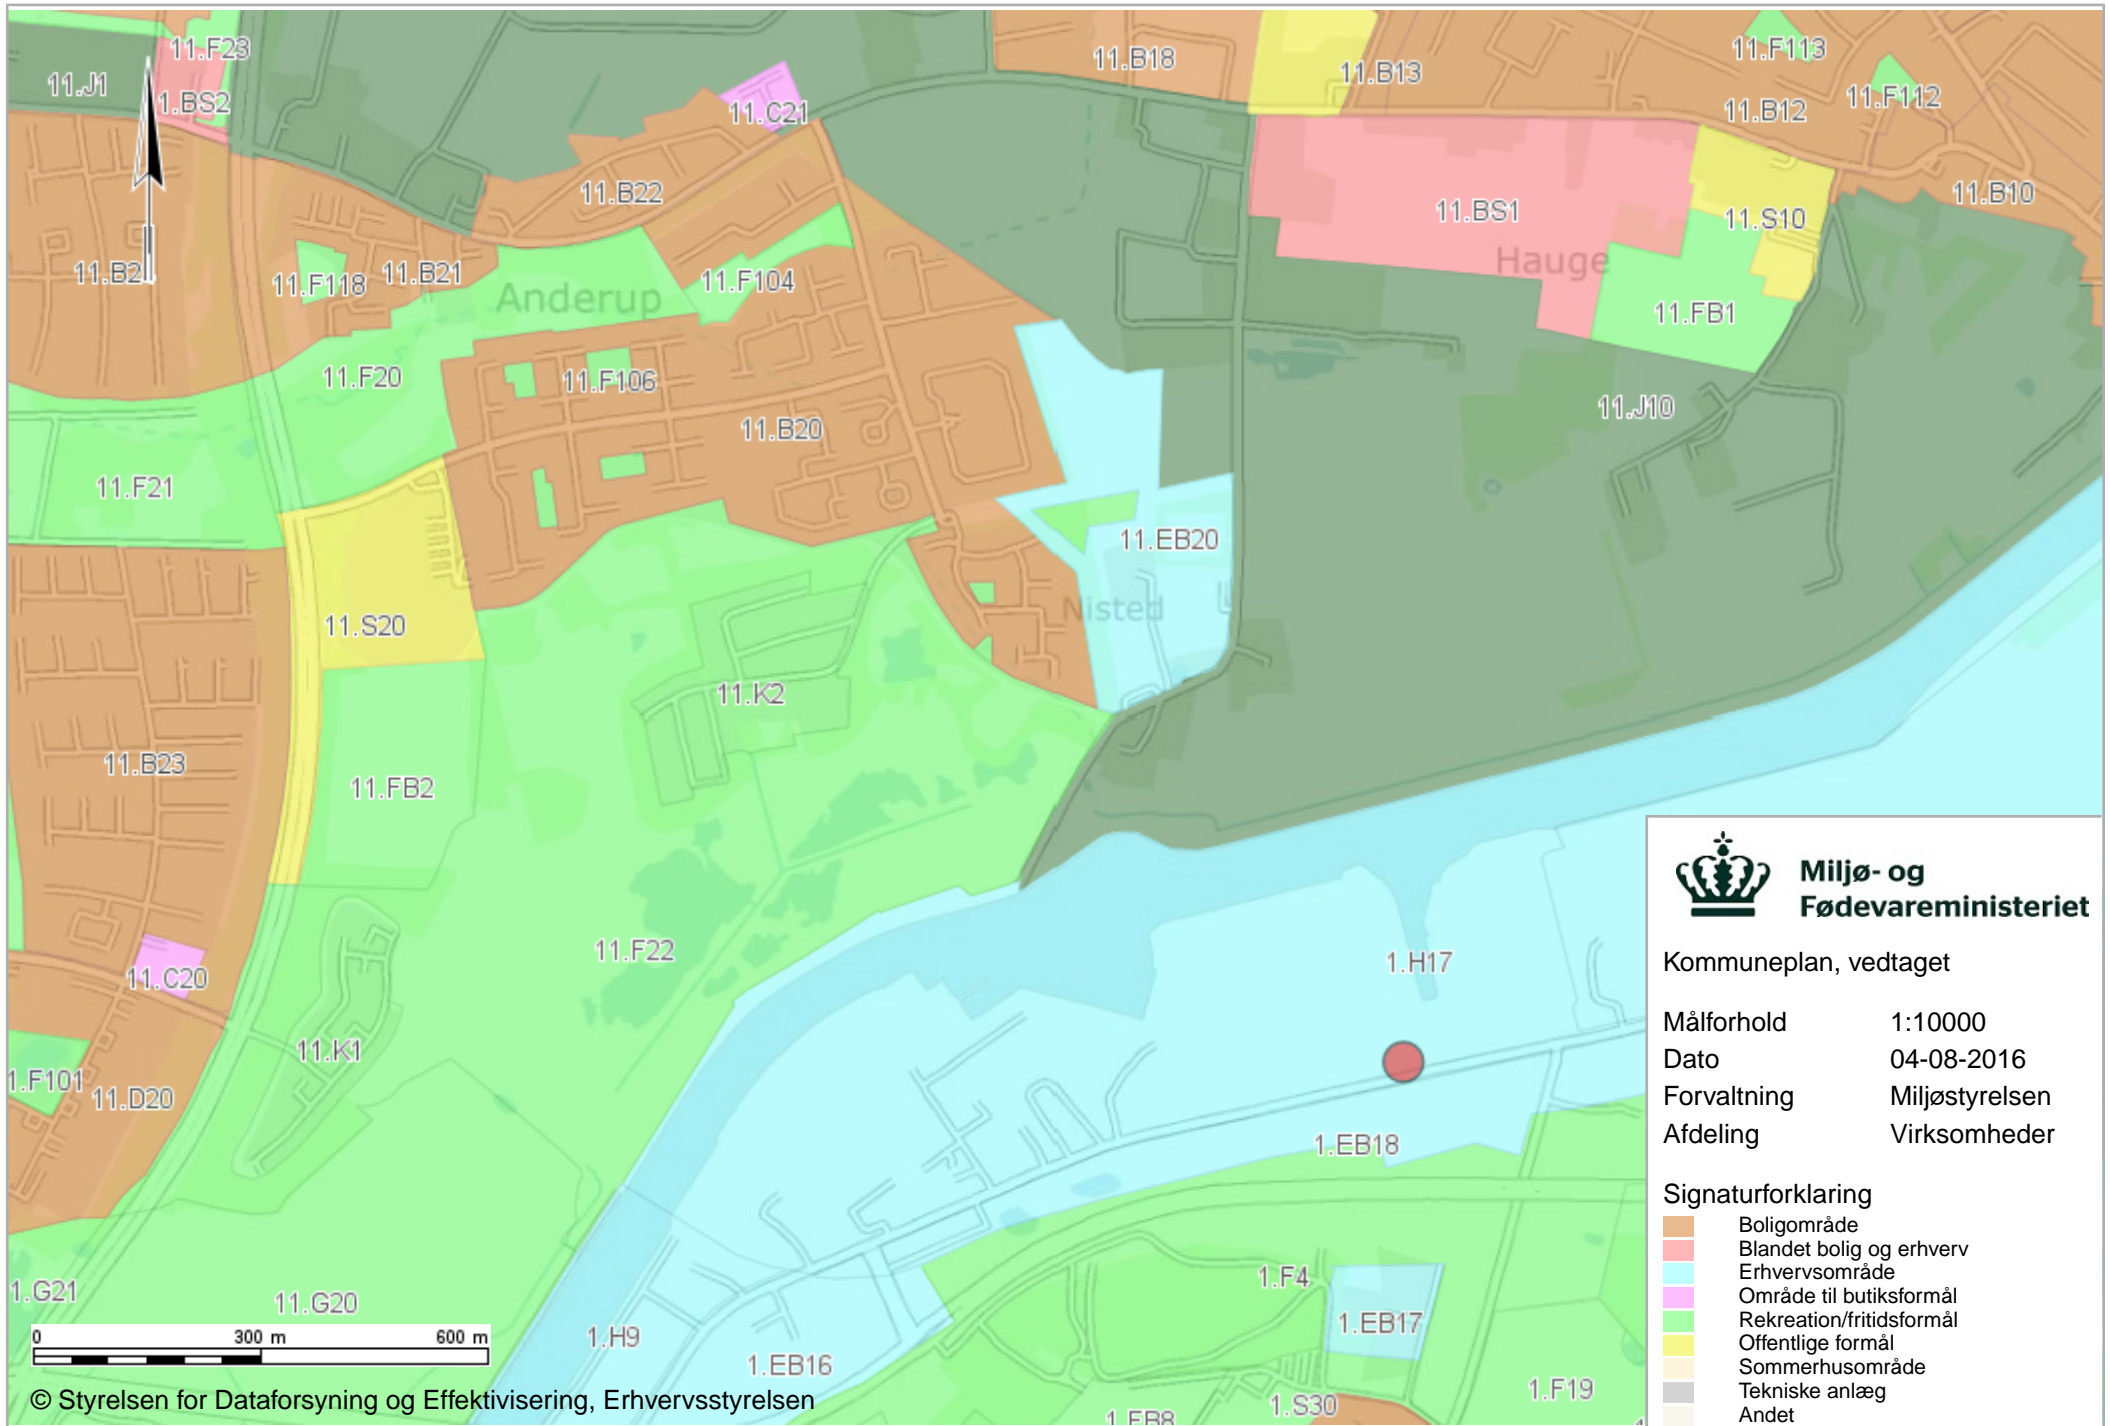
11.F23
11.J1
1.BS2
11.C21
11.B18
11.B13
11.F113
11.F112
11.B12
11.B10
11.B22
11.BS1
11.S10
Hauge
11.B2
11.F118
11.B21
Anderup
11.F104
11.FB1
11.F20
11.F106
11.J10
11.B20
11.F21
11.EB20
Nisted
11.S20
11.K2
11.B23
11.FB2
11.F22
1.H17
11.C20
11.K1
1.F101
11.D20
1.EB18
1.G21
11.G20
1.F4
1.EB17
1.H9
1.EB16
1.F19
1.EB8
1.S30

0 300 m 600 m

© Styrelsen for Dataforsyning og Effektivisering, Erhvervsstyrelsen

Miljø- og Fødevareministeriet

Kommuneplan, vedtaget

| Målforhold | 1:10000 |
|---|---|
| Dato | 04-08-2016 |
| Forvaltning | Miljøstyrelsen |
| Afdeling | Virksomheder |

Signaturforklaring
Boligområde
Blandet bolig og erhverv
Erhvervsområde
Område til butiksformål
Rekreation/fritidsformål
Offentlige formål
Sommerhusområde
Tekniske anlæg
Andet